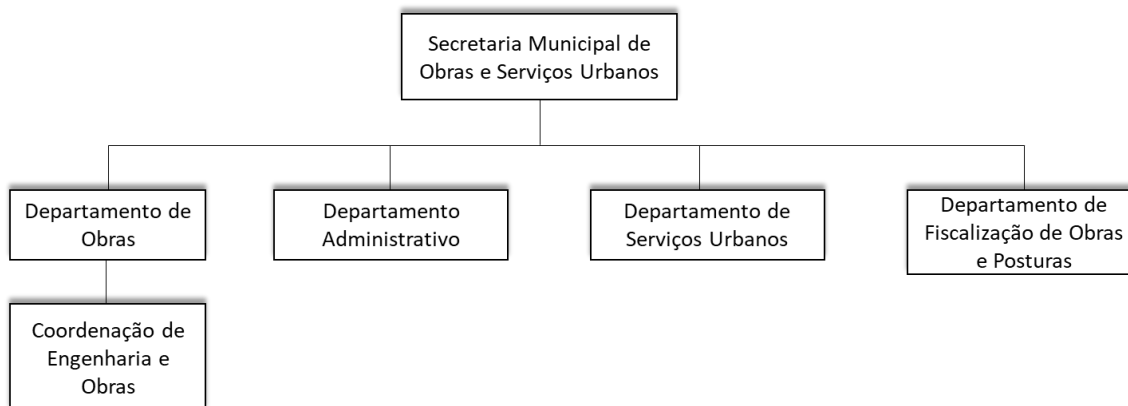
Secretaria Municipal de Obras e Serviços Urbanos

Departamento de Obras

Departamento Administrativo

Departamento de Serviços Urbanos

Departamento de Fiscalização de Obras e Posturas

Coordenação de Engenharia e Obras